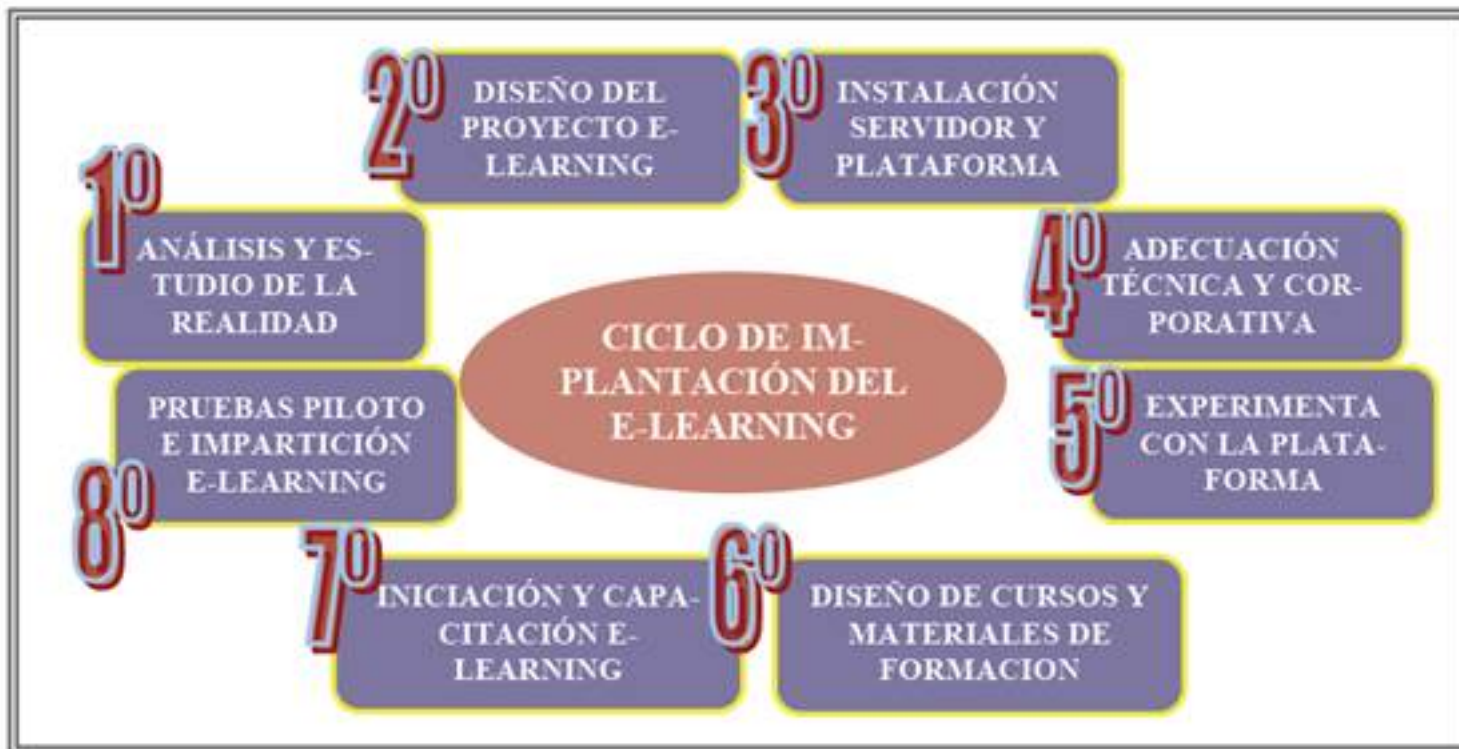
2º DISEÑO DEL PROYECTO E-LEARNING

3º INSTALACIÓN SERVIDOR Y PLATAFORMA

1º ANÁLISIS Y ESTUDIO DE LA REALIDAD

4º ADECUACIÓN TÉCNICA Y CORPORATIVA

CICLO DE IMPLANTACIÓN DEL E-LEARNING

PRUEBAS PILOTO E IMPARTICIÓN E-LEARNING 8º

5º EXPERIMENTA CON LA PLATAFORMA

7º INICIACIÓN Y CAPACITACIÓN E-LEARNING

6º DISEÑO DE CURSOS Y MATERIALES DE FORMACION